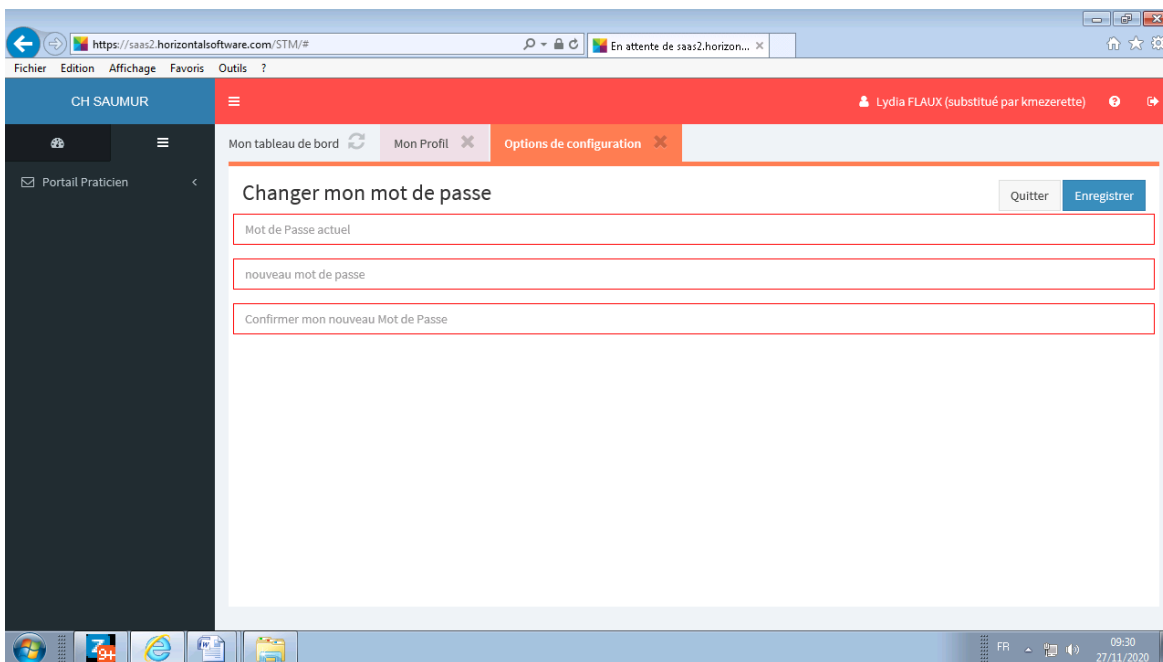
https://saas2.horizontalsoftware.com/STM/#

En attente de saas2.horizon... ×

Fichier Edition Affichage Favoris Outils ?

CH SAUMUR

Lydia FLAUX (substitué par kmezerette)

Portail Praticien

Mon tableau de bord

Mon Profil

Options de configuration

Changer mon mot de passe

Quitter

Enregistrer

Mot de Passe actuel

nouveau mot de passe

Confirmer mon nouveau Mot de Passe

FR

09:30
27/11/2020